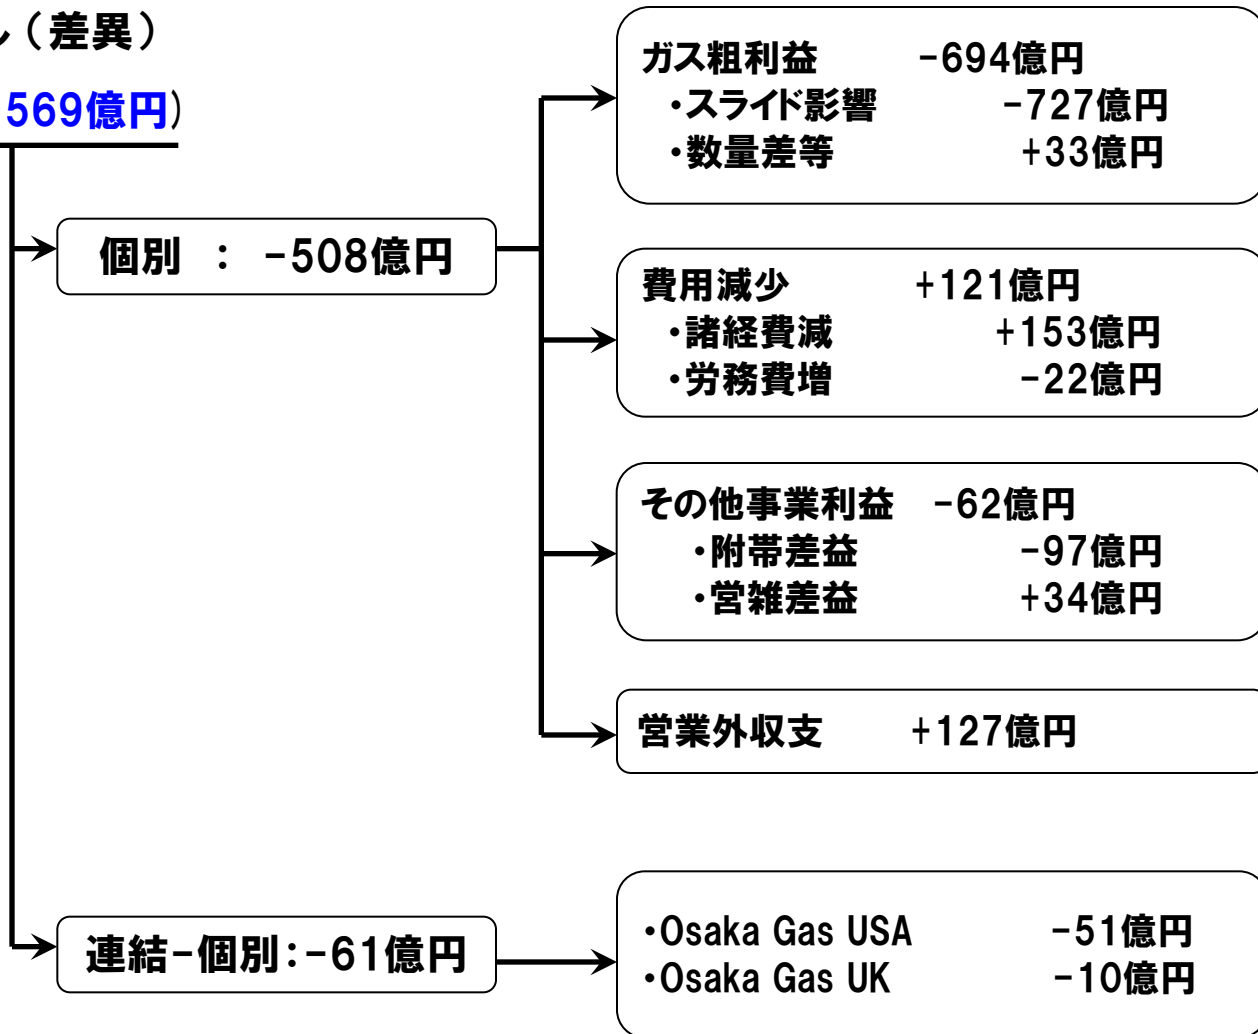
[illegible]ル（差異）

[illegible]569億円）

個別 ： -508億円

ガス粗利益 -694億円
・スライド影響 -727億円
・数量差等 +33億円

費用減少 +121億円
・諸経費減 +153億円
・労務費増 -22億円

その他事業利益 -62億円
・附帯差益 -97億円
・営雑差益 +34億円

営業外収支 +127億円

連結-個別：-61億円

・Osaka Gas USA -51億円
・Osaka Gas UK -10億円